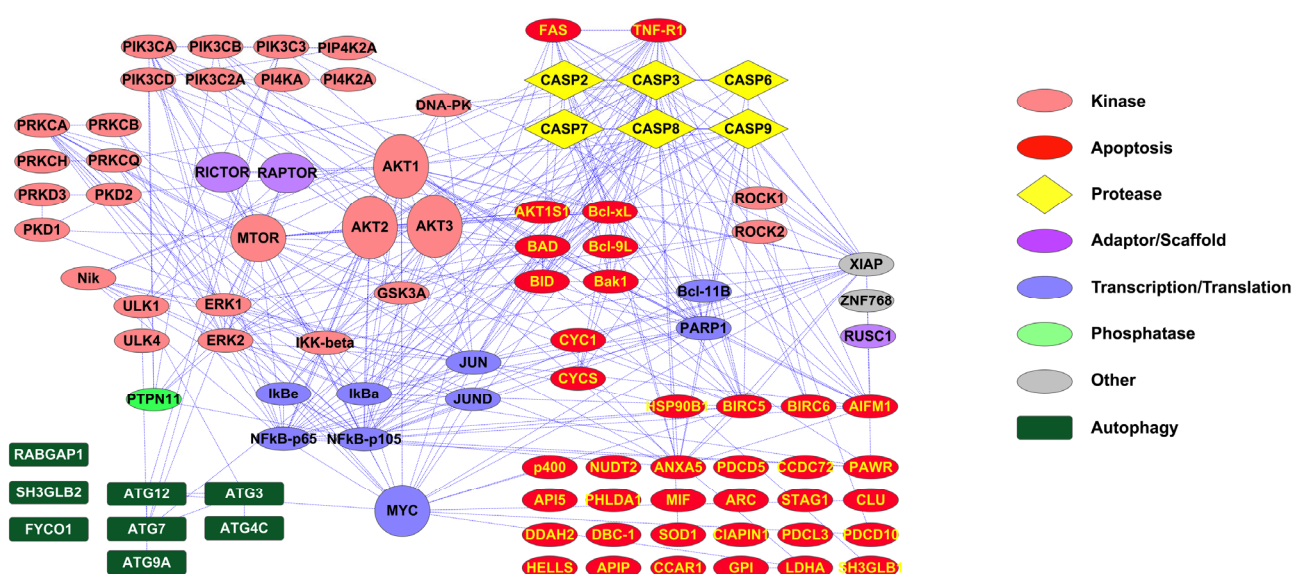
PIK3CA PIK3CB PIK3C3 PIP4K2A
PIK3CD PIK3C2A PI4KA PI4K2A
DNA-PK
PRKCA PRKCB
PRKCH PRKCQ
PRKD3 PKD2
PKD1
RICTOR RAPTOR
AKT1
AKT2 AKT3
MTOR
Nik
ULK1 ERK1
ULK4 ERK2
GSK3A
IKK-beta
PTPN11
IkBe IkBa
NFkB-p65 NFkB-p105
JUN
JUND
MYC
RABGAP1
SH3GLB2
FYCO1
ATG12 ATG3
ATG7 ATG4C
ATG9A
FAS TNF-R1
CASP2 CASP3 CASP6
CASP7 CASP8 CASP9
AKT1S1 Bcl-xL
BAD Bcl-9L
BID Bak1
ROCK1
ROCK2
XIAP
ZNF768
Bcl-11B
PARP1
RUSC1
CYC1
CYCS
HSP90B1 BIRC5 BIRC6 AIFM1
p400 NUDT2 ANXA5 PDCD5 CCDC72 PAWR
API5 PHLDA1 MIF ARC STAG1 CLU
DDAH2 DBC-1 SOD1 CIAPIN1 PDCL3 PDCD10
HELLS APIP CCAR1 GPI LDHA SH3GLB1
Kinase
Apoptosis
Protease
Adaptor/Scaffold
Transcription/Translation
Phosphatase
Other
Autophagy